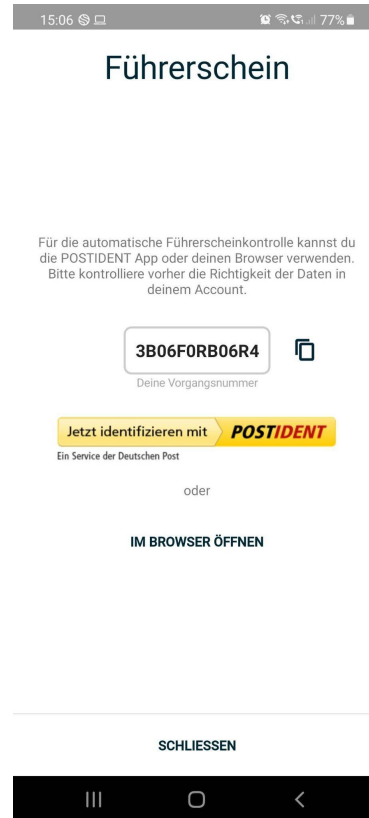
15:06 77%

Führerschein

Für die automatische Führerscheinkontrolle kannst du die POSTIDENT App oder deinen Browser verwenden. Bitte kontrolliere vorher die Richtigkeit der Daten in deinem Account.

3B06F0RB06R4

Deine Vorgangsnummer

Jetzt identifizieren mit POSTIDENT

Ein Service der Deutschen Post

oder

IM BROWSER ÖFFNEN

SCHLIESSEN